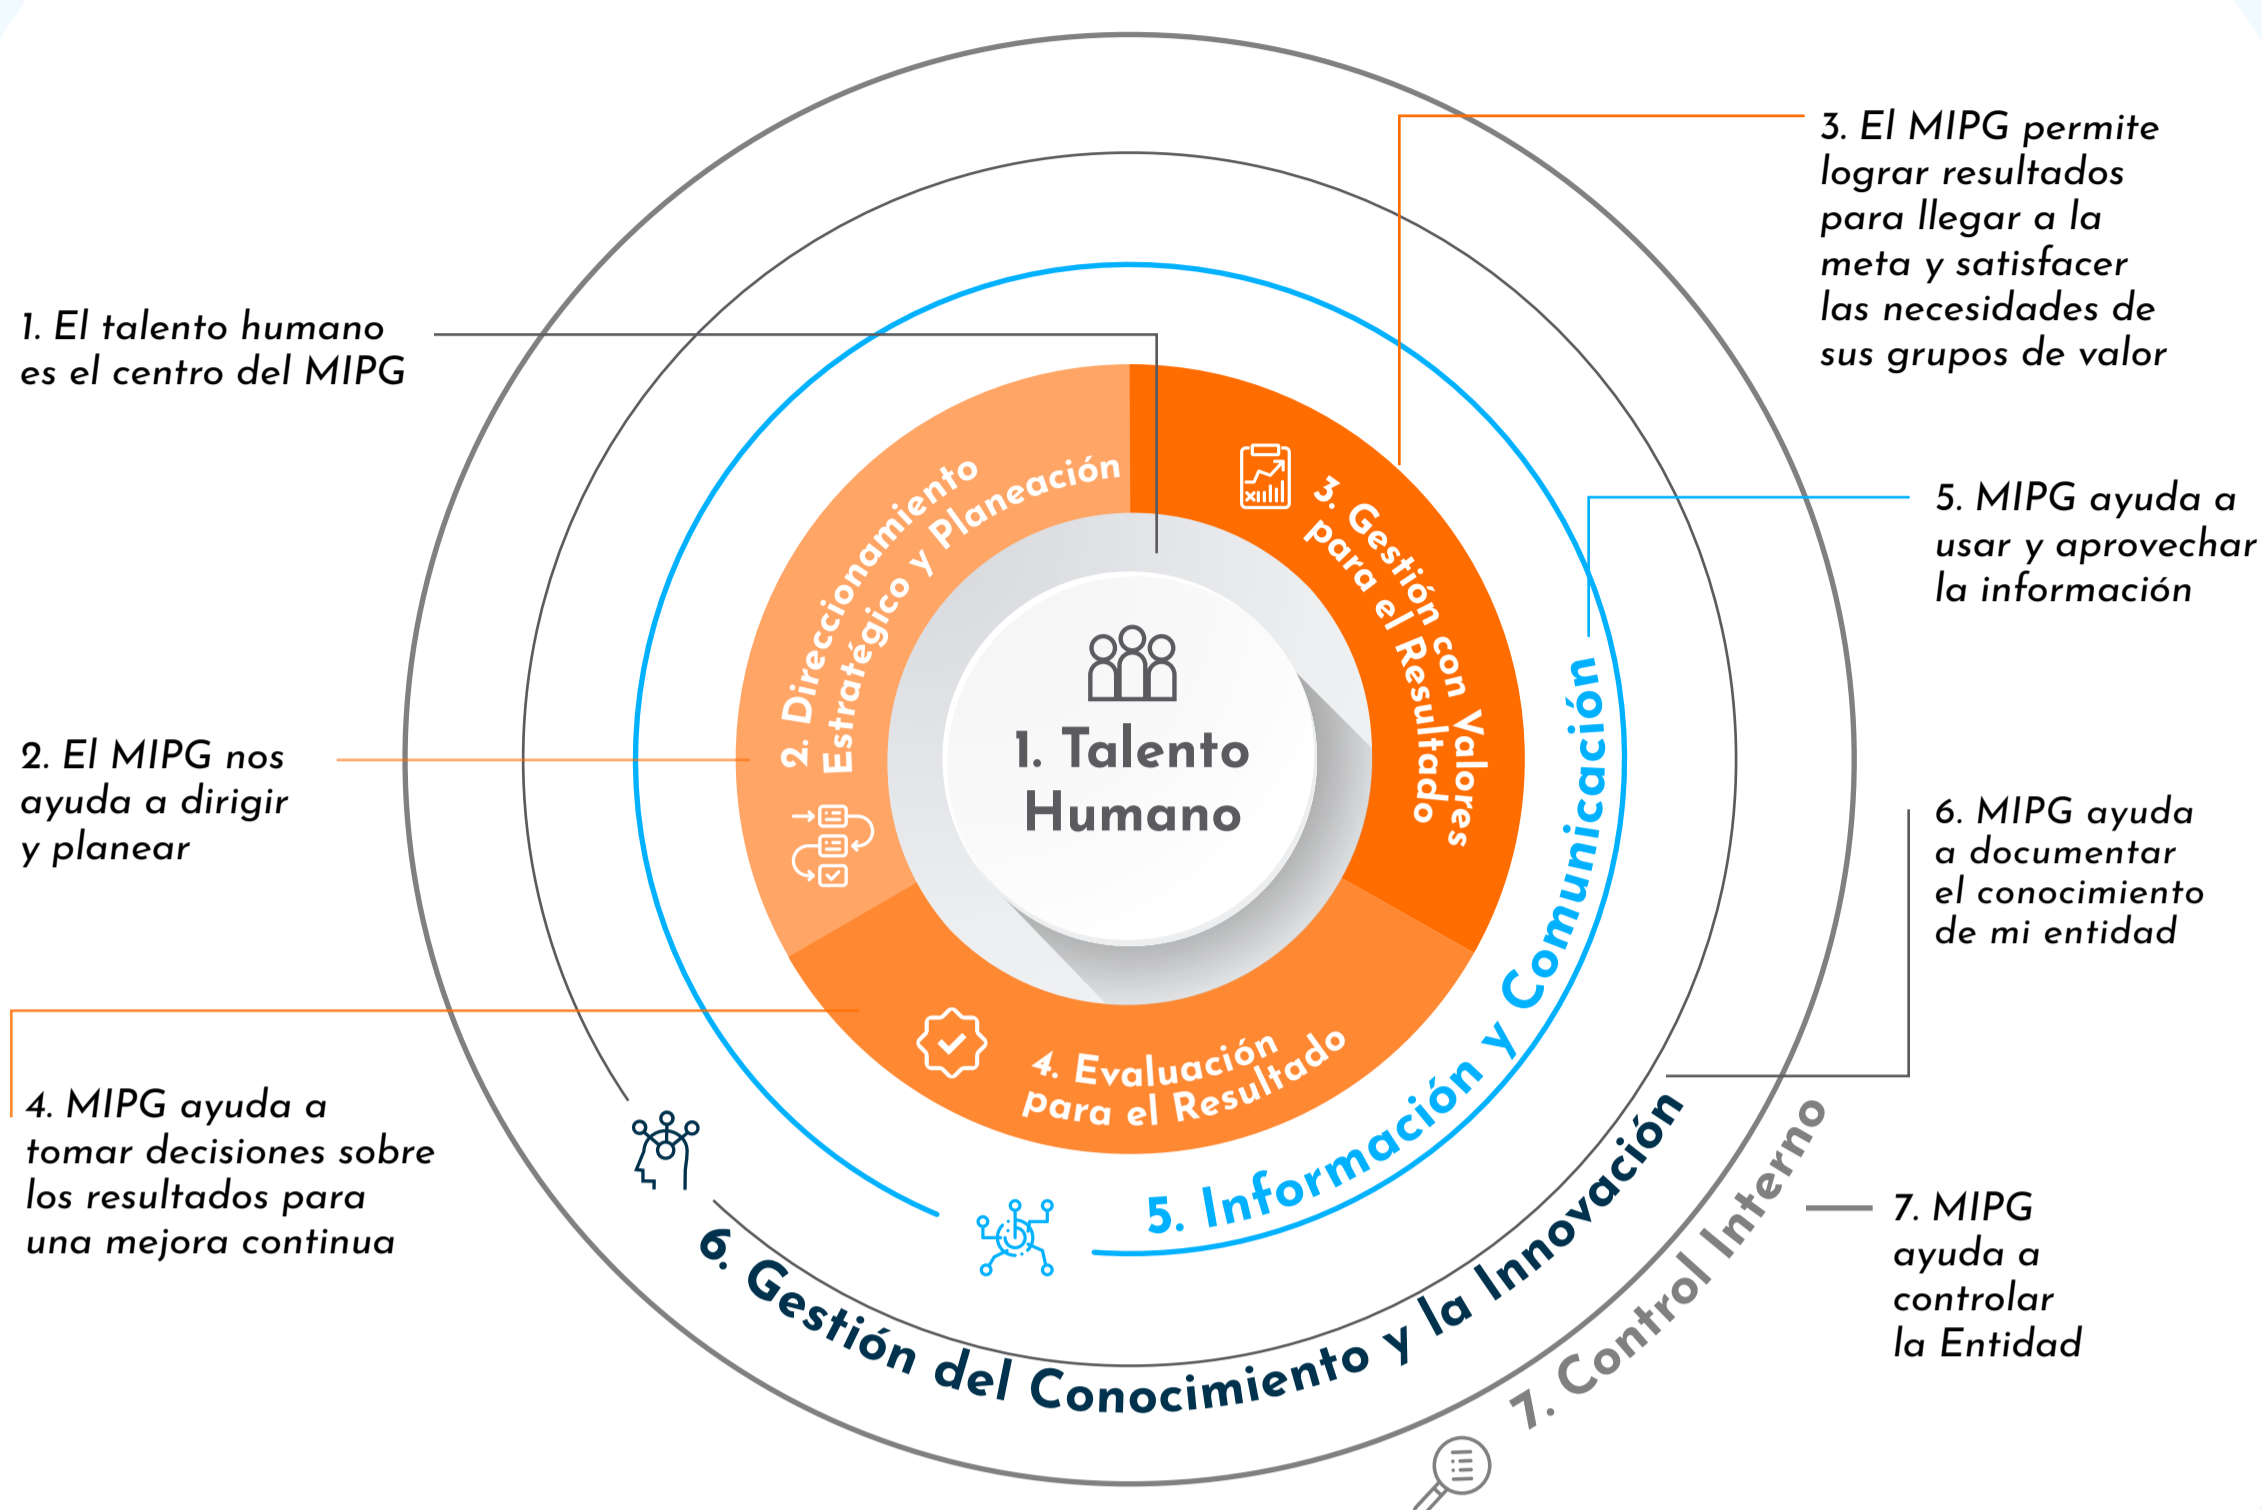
1. El talento humano es el centro del MIPG

2. El MIPG nos ayuda a dirigir y planear

4. MIPG ayuda a tomar decisiones sobre los resultados para una mejora continua

3. El MIPG permite lograr resultados para llegar a la meta y satisfacer las necesidades de sus grupos de valor

5. MIPG ayuda a usar y aprovechar la información

6. MIPG ayuda a documentar el conocimiento de mi entidad

7. MIPG ayuda a controlar la Entidad

1. Talento Humano

2. Direccionamiento Estratégico y Planeación

3. Gestión con Valores para el Resultado

4. Evaluación para el Resultado

5. Información y Comunicación

6. Gestión del Conocimiento y la Innovación

7. Control Interno